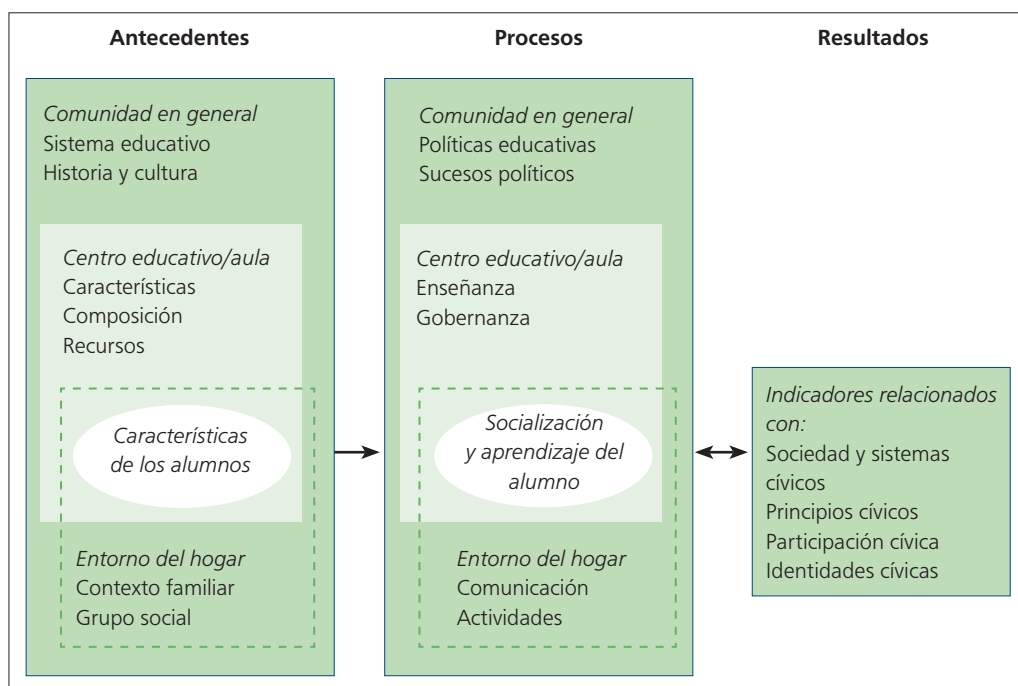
Antecedentes

Comunidad en general
Sistema educativo
Historia y cultura

Centro educativo/aula
Características
Composición
Recursos

Características de los alumnos

Entorno del hogar
Contexto familiar
Grupo social

Procesos

Comunidad en general
Políticas educativas
Sucesos políticos

Centro educativo/aula
Enseñanza
Gobernanza

Socialización y aprendizaje del alumno

Entorno del hogar
Comunicación
Actividades

Resultados

Indicadores relacionados con:
Sociedad y sistemas cívicos
Principios cívicos
Participación cívica
Identidades cívicas